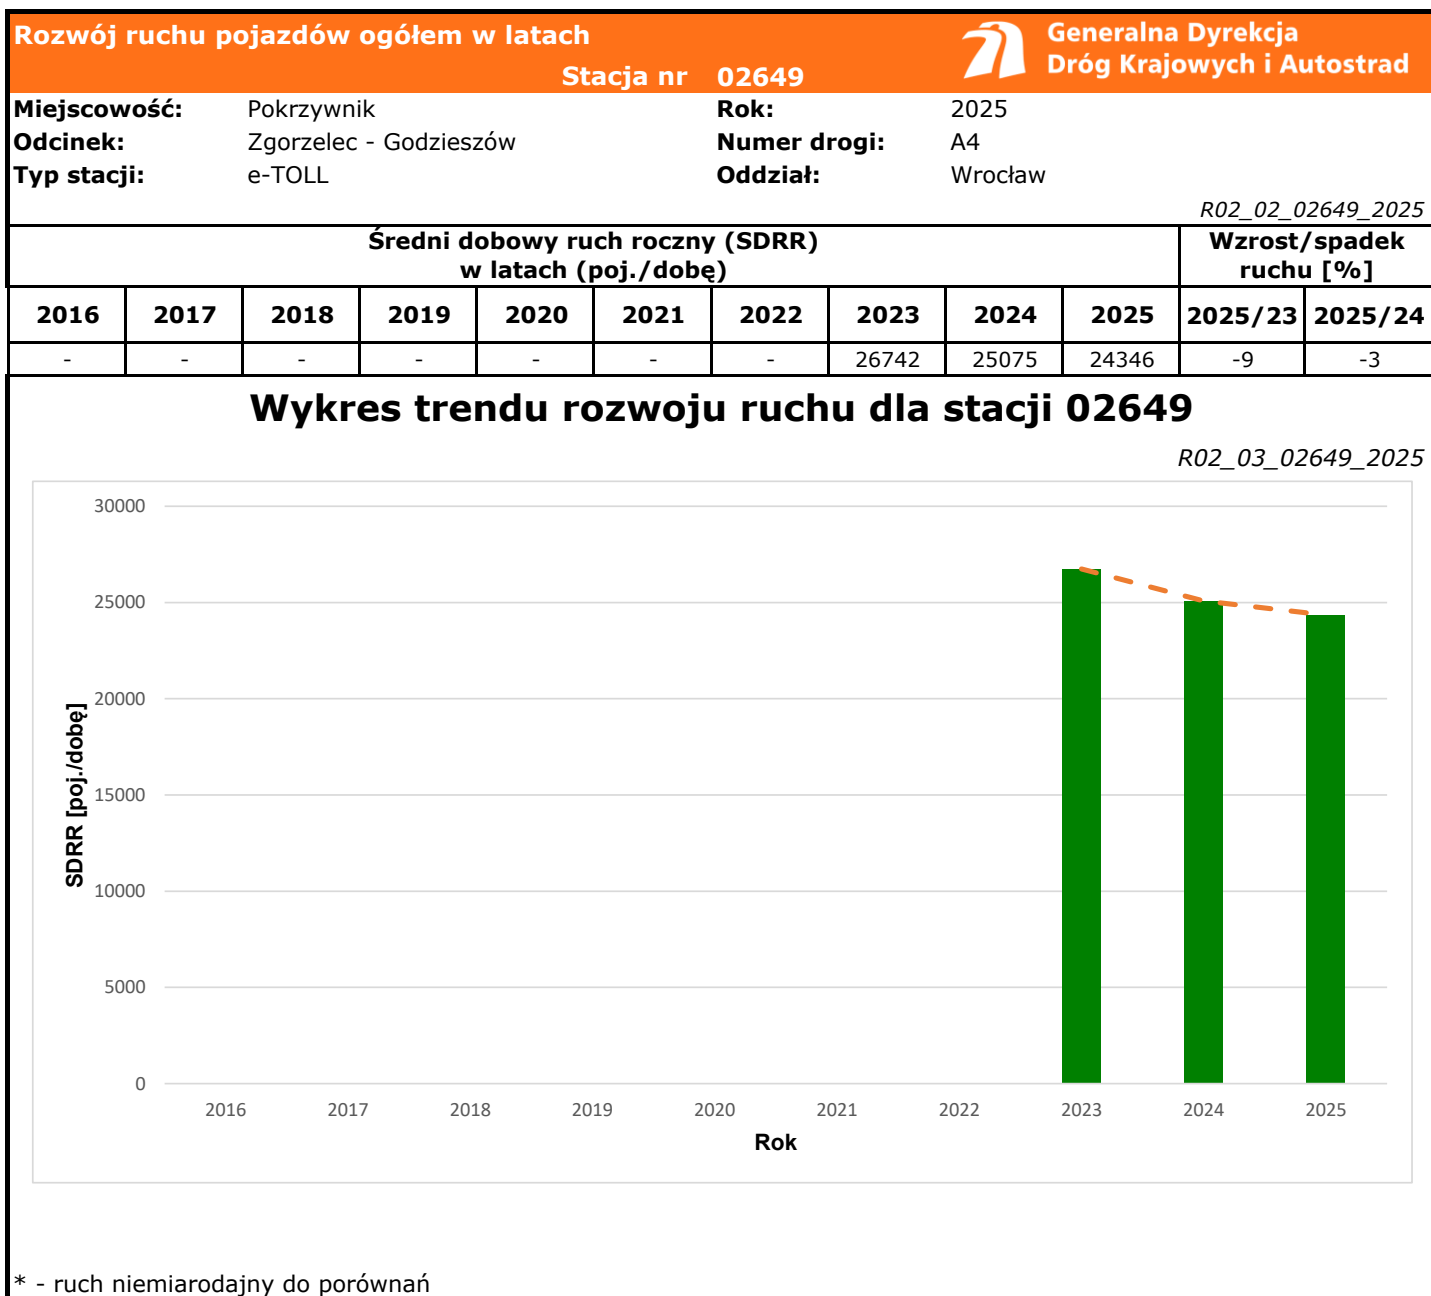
Rozwój ruchu pojazdów ogółem w latach

Stacja nr 02649

Generalna Dyrekcja Dróg Krajowych i Autostrad

Miejscowość: Pokrzywnik
Rok: 2025
Odcinek: Zgorzelec - Godzieszów
Numer drogi: A4
Typ stacji: e-TOLL
Oddział: Wrocław

R02_02_02649_2025

| Średni dobowy ruch roczny (SDRR) w latach (poj./dobę) | | | | | | | | | | Wzrost/spadek ruchu [%] | |
|---|---|---|---|---|---|---|---|---|---|---|---|
| 2016 | 2017 | 2018 | 2019 | 2020 | 2021 | 2022 | 2023 | 2024 | 2025 | 2025/23 | 2025/24 |
| - | - | - | - | - | - | - | 26742 | 25075 | 24346 | -9 | -3 |

Wykres trendu rozwoju ruchu dla stacji 02649

R02_03_02649_2025

30000
25000
20000
15000
10000
5000
0

SDRR [poj./dobę]

2016 2017 2018 2019 2020 2021 2022 2023 2024 2025

Rok

* - ruch niemiarodajny do porównań